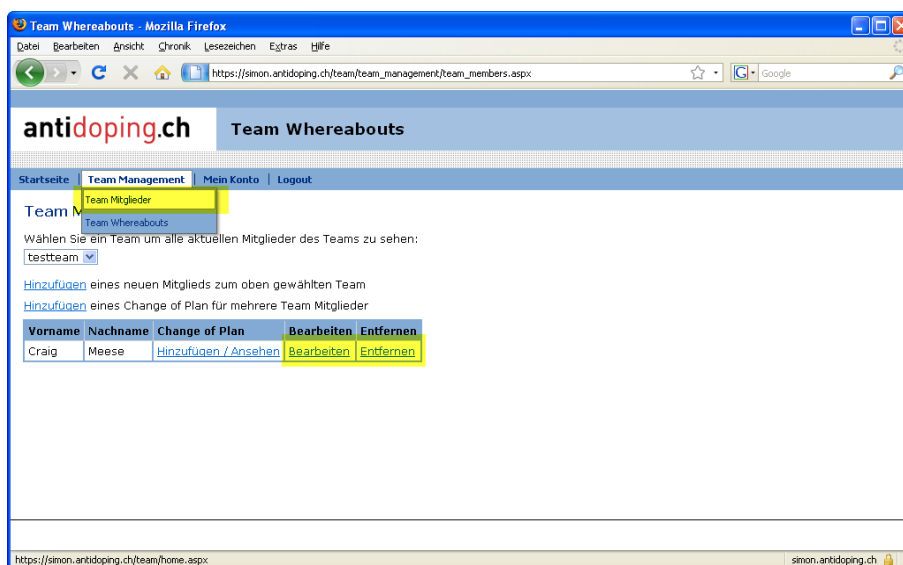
Team Whereabouts - Mozilla Firefox

Datei Bearbeiten Ansicht Chronik Lesezeichen Extras Hilfe

https://simon.antidoping.ch/team/team_management/team_members.aspx

Google

antidoping.ch

Team Whereabouts

Startseite | Team Management | Mein Konto | Logout

Team Mitglieder

Team Whereabouts

Team M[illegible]

Wählen Sie ein Team um alle aktuellen Mitglieder des Teams zu sehen:

testteam

Hinzufügen eines neuen Mitglieds zum oben gewählten Team

Hinzufügen eines Change of Plan für mehrere Team Mitglieder

| Vorname | Nachname | Change of Plan | Bearbeiten | Entfernen |
|---|---|---|---|---|
| Craig | Meese | Hinzufügen / Ansehen | Bearbeiten | Entfernen |

https://simon.antidoping.ch/team/home.aspx

simon.antidoping.ch